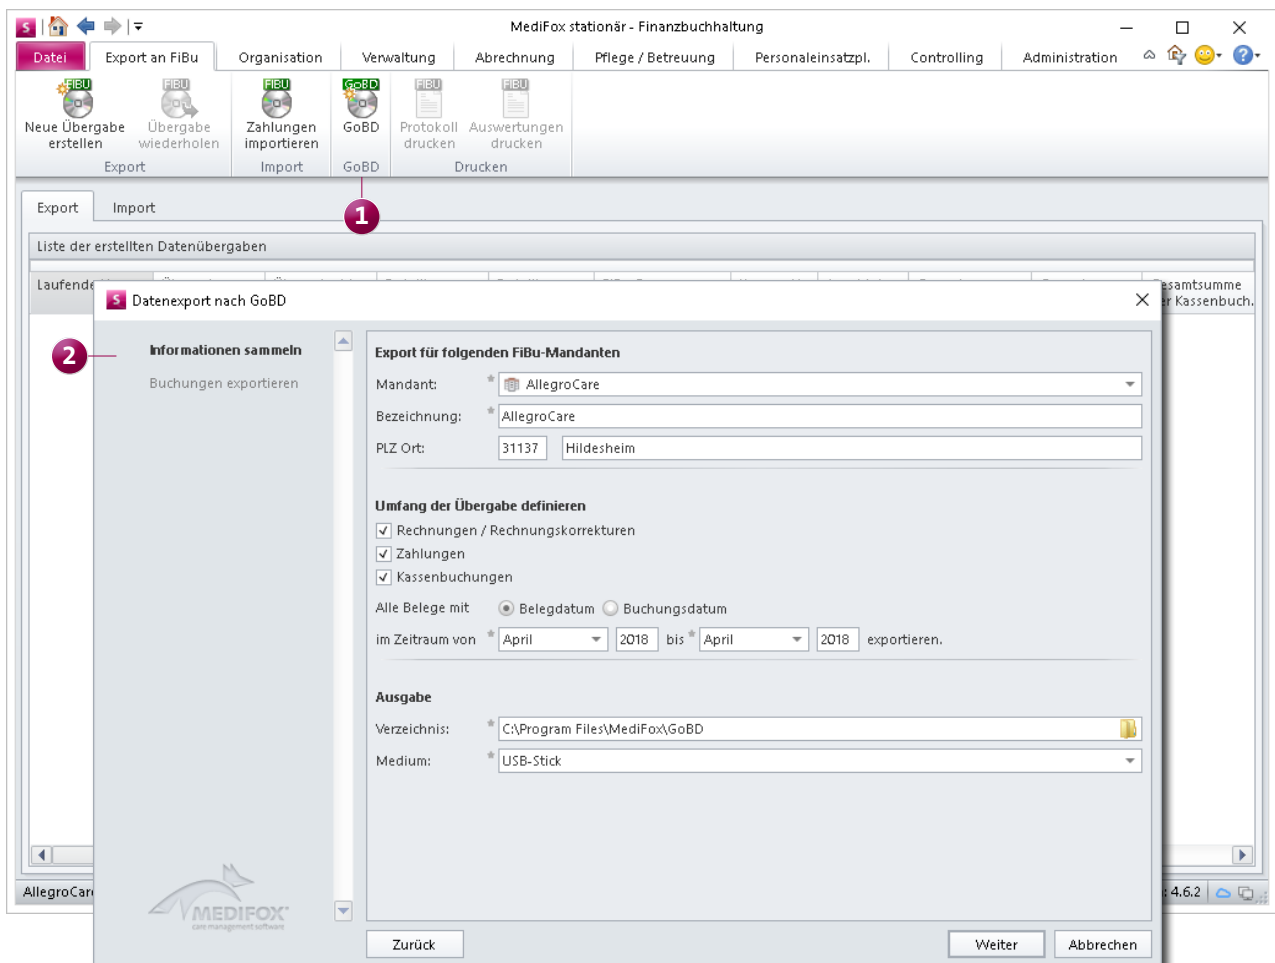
MediFox stationär - Finanzbuchhaltung

Datei | Export an FiBu | Organisation | Verwaltung | Abrechnung | Pflege / Betreuung | Personaleinsatzpl. | Controlling | Administration

FIBU Neue Übergabe erstellen | FIBU Übergabe wiederholen | Export
FIBU Zahlungen importieren | Import
GoBD GoBD | GoBD
FIBU Protokoll drucken | FIBU Auswertungen drucken | Drucken

1

Export | Import

Liste der erstellten Datenübergaben

Laufende | Gesamtsumme Kassenbuch.

Datenexport nach GoBD

2

Informationen sammeln

Buchungen exportieren

Export für folgenden FiBu-Mandanten

Mandant: * AllegroCare

Bezeichnung: * AllegroCare

PLZ Ort: 31137 Hildesheim

Umfang der Übergabe definieren

Rechnungen / Rechnungskorrekturen

Zahlungen

Kassenbuchungen

Alle Belege mit Belegdatum Buchungsdatum

im Zeitraum von * April 2018 bis * April 2018 exportieren.

Ausgabe

Verzeichnis: * C:\Program Files\MediFox\GoBD

Medium: * USB-Stick

MEDIFOX care management software

Zurück | Weiter | Abbrechen

AllegroCare | 4.6.2